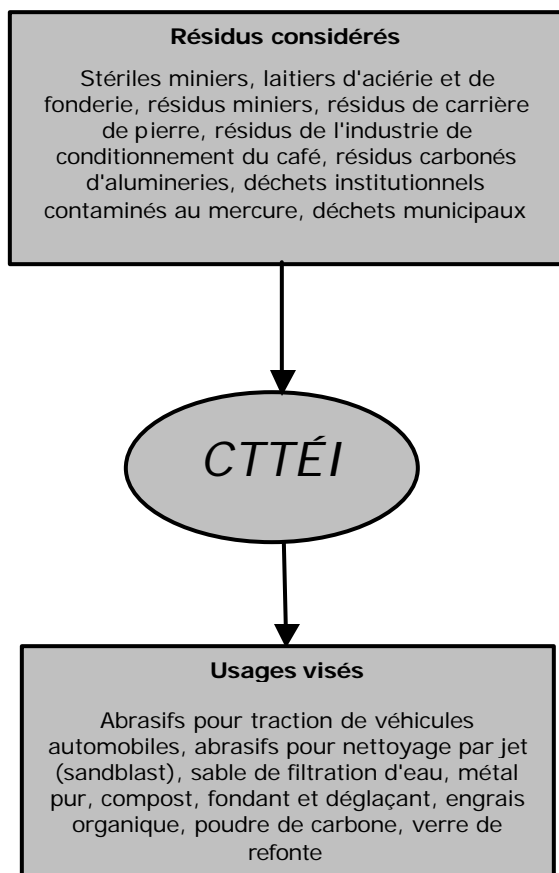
Résidus considérés

Stériles miniers, laitiers d'aciérie et de fonderie, résidus miniers, résidus de carrière de pierre, résidus de l'industrie de conditionnement du café, résidus carbonés d'alumineries, déchets institutionnels contaminés au mercure, déchets municipaux

CTTÉI

Usages visés

Abrasifs pour traction de véhicules automobiles, abrasifs pour nettoyage par jet (sandblast), sable de filtration d'eau, métal pur, compost, fondant et déglaçant, engrais organique, poudre de carbone, verre de refonte